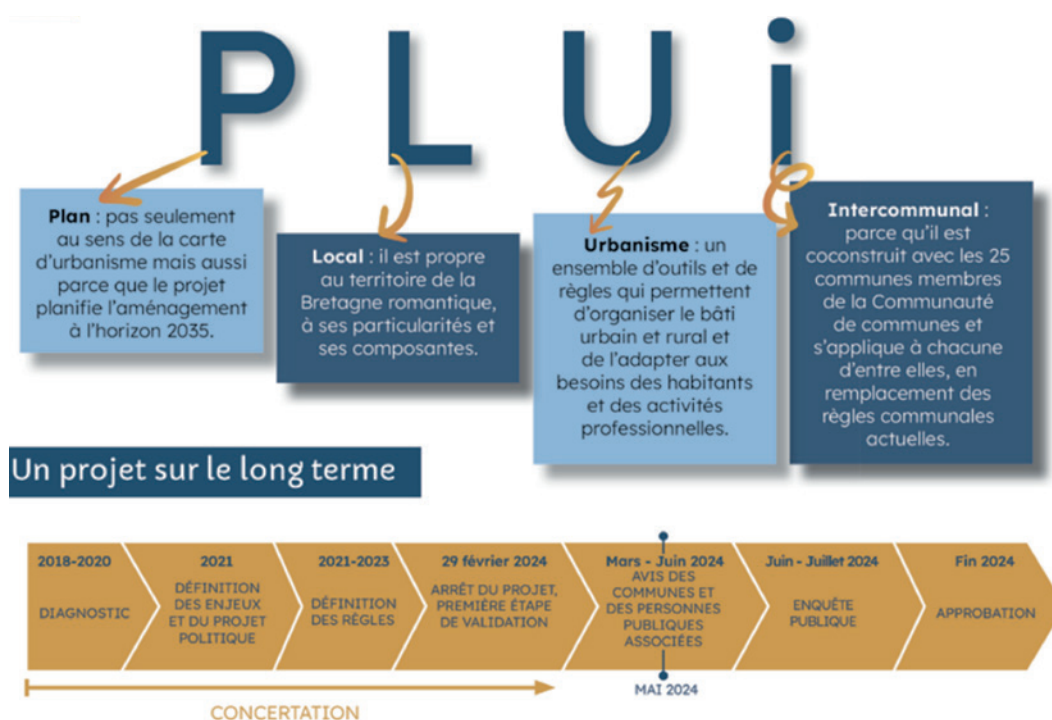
PLUi

**Plan** : pas seulement au sens de la carte d'urbanisme mais aussi parce que le projet planifie l'aménagement à l'horizon 2035.

**Local** : il est propre au territoire de la Bretagne romantique, à ses particularités et ses composantes.

**Urbanisme** : un ensemble d'outils et de règles qui permettent d'organiser le bâti urbain et rural et de l'adapter aux besoins des habitants et des activités professionnelles.

**Intercommunal** : parce qu'il est coconstruit avec les 25 communes membres de la Communauté de communes et s'applique à chacune d'entre elles, en remplacement des règles communales actuelles.

Un projet sur le long terme

2018-2020
DIAGNOSTIC

2021
DÉFINITION DES ENJEUX ET DU PROJET POLITIQUE

2021-2023
DÉFINITION DES RÈGLES

29 février 2024
ARRÊT DU PROJET, PREMIÈRE ÉTAPE DE VALIDATION

Mars - Juin 2024
AVIS DES COMMUNES ET DES PERSONNES PUBLIQUES ASSOCIÉES

Juin - Juillet 2024
ENQUÊTE PUBLIQUE

Fin 2024
APPROBATION

MAI 2024

CONCERTATION